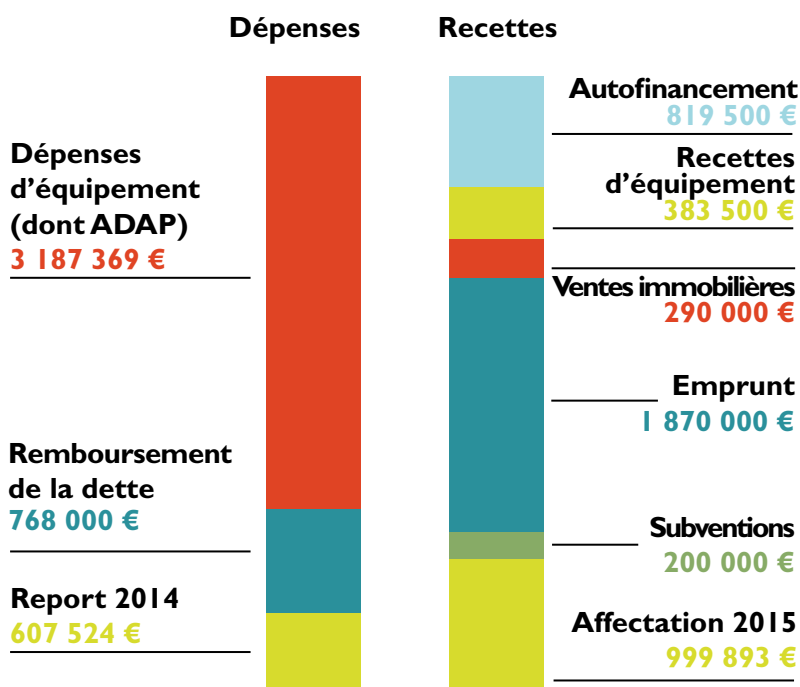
Dépenses

Recettes

Dépenses d'équipement (dont ADAP)
3 187 369 €

Remboursement de la dette
768 000 €

Report 2014
607 524 €

Autofinancement
819 500 €

Recettes d'équipement
383 500 €

Ventes immobilières
290 000 €

Emprunt
1 870 000 €

Subventions
200 000 €

Affectation 2015
999 893 €